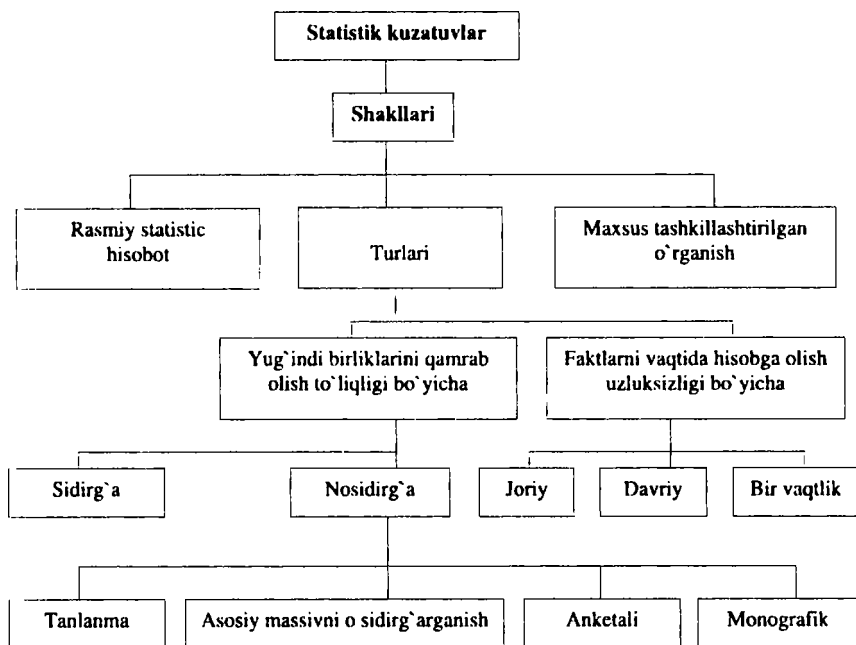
Statistik kuzatuvlar

Shakllari

Rasmiy statistic hisobot

Turlari

Maxsus tashkillashtirilgan o`rganish

Yug`indi birliklarini qamrab olish to`liqligi bo`yicha

Faktlarni vaqtida hisobga olish uzluksizligi bo`yicha

Sidirg`a

Nosidirg`a

Joriy

Davriy

Bir vaqtlik

Tanlanma

Asosiy massivni o sidirg`arganish

Anketali

Monografik